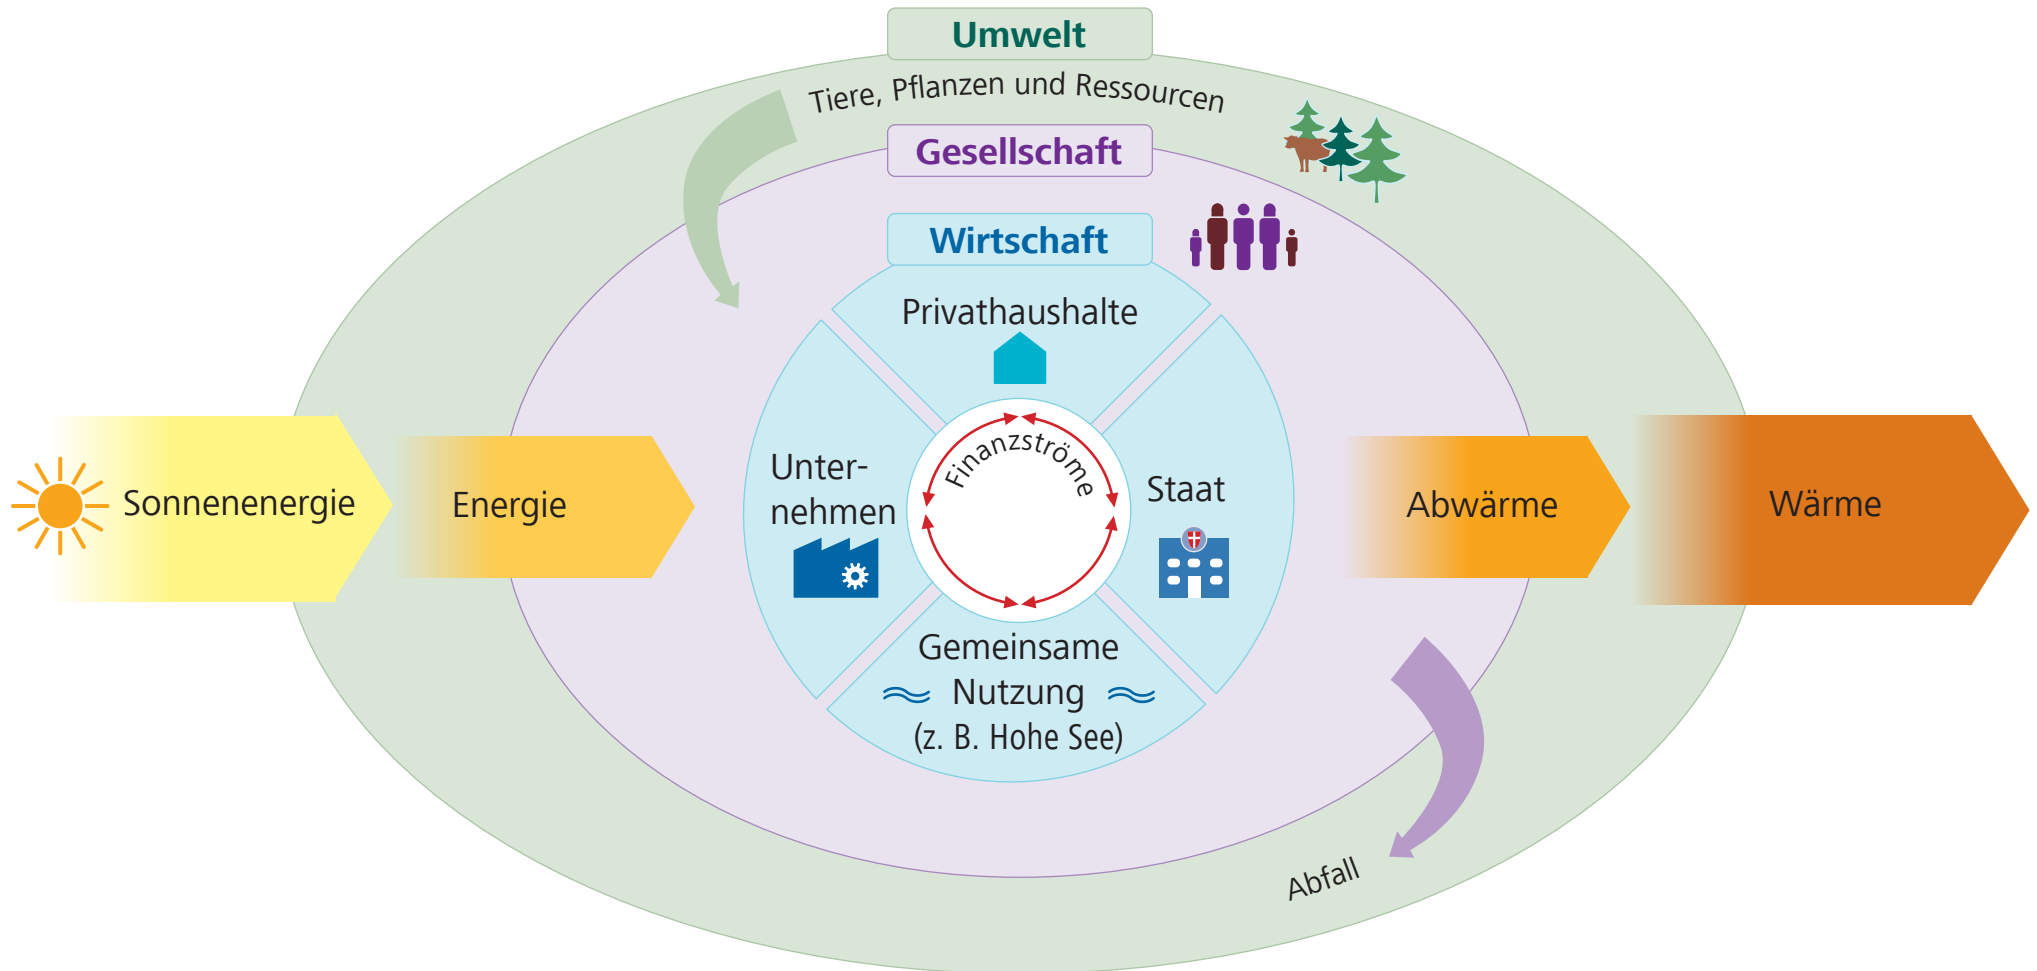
Umwelt

Tiere, Pflanzen und Ressourcen

Gesellschaft

Wirtschaft

Privathaushalte

Unternehmen

Finanzströme

Staat

Gemeinsame Nutzung (z. B. Hohe See)

Sonnenenergie

Energie

Abwärme

Wärme

Abfall